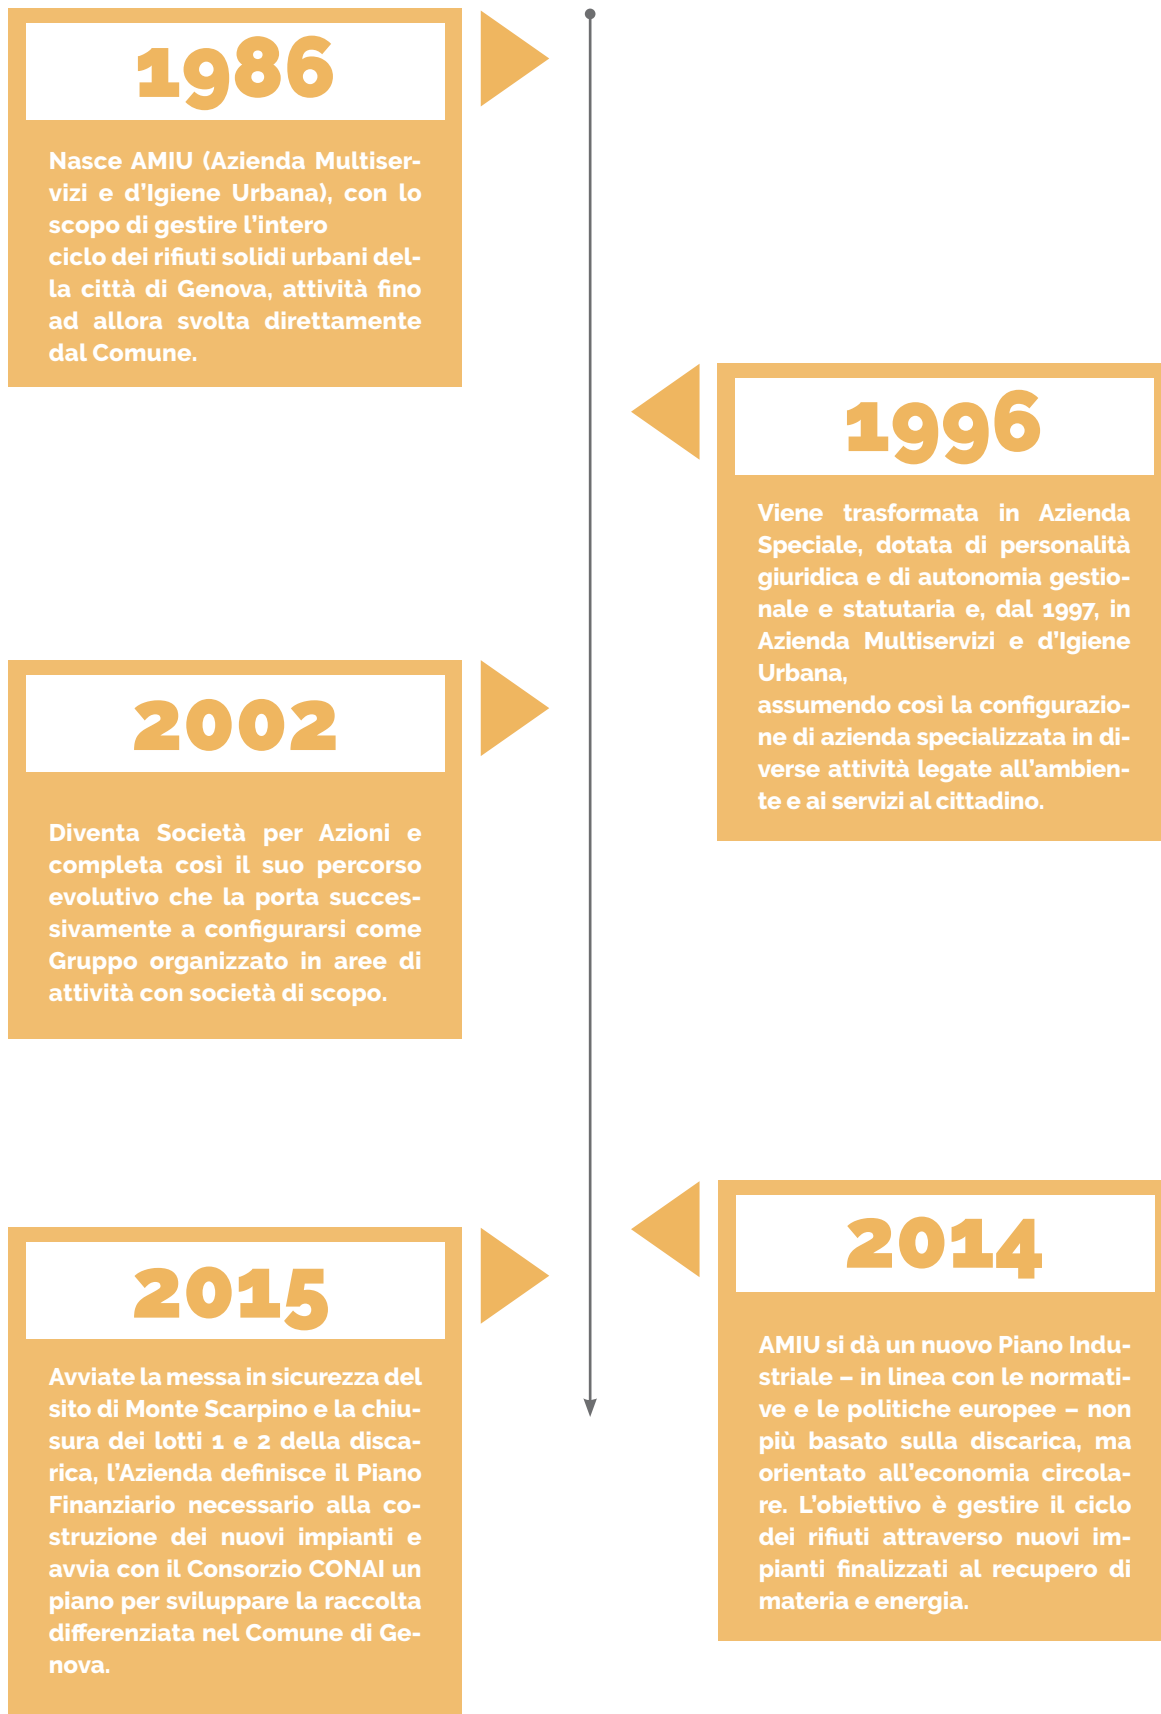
1986

Nasce AMIU (Azienda Multiservizi e d'Igiene Urbana), con lo scopo di gestire l'intero ciclo dei rifiuti solidi urbani della città di Genova, attività fino ad allora svolta direttamente dal Comune.

1996

Viene trasformata in Azienda Speciale, dotata di personalità giuridica e di autonomia gestionale e statutaria e, dal 1997, in Azienda Multiservizi e d'Igiene Urbana,
assumendo così la configurazione di azienda specializzata in diverse attività legate all'ambiente e ai servizi al cittadino.

2002

Diventa Società per Azioni e completa così il suo percorso evolutivo che la porta successivamente a configurarsi come Gruppo organizzato in aree di attività con società di scopo.

2014

AMIU si dà un nuovo Piano Industriale – in linea con le normative e le politiche europee – non più basato sulla discarica, ma orientato all'economia circolare. L'obiettivo è gestire il ciclo dei rifiuti attraverso nuovi impianti finalizzati al recupero di materia e energia.

2015

Avviate la messa in sicurezza del sito di Monte Scarpino e la chiusura dei lotti 1 e 2 della discarica, l'Azienda definisce il Piano Finanziario necessario alla costruzione dei nuovi impianti e avvia con il Consorzio CONAI un piano per sviluppare la raccolta differenziata nel Comune di Genova.